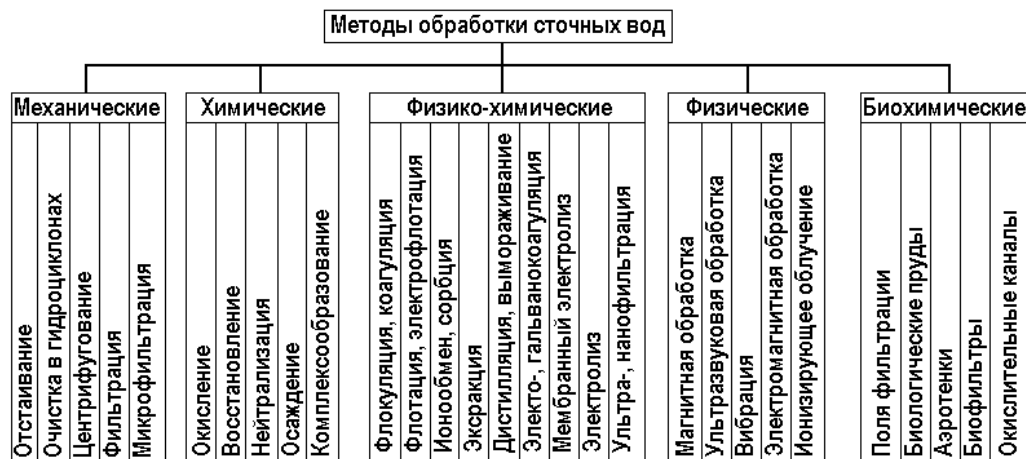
Методы обработки сточных вод

Механические
Отстаивание
Очистка в гидроциклонах
Центрифугование
Фильтрация
Микрофильтрация

Химические
Окисление
Восстановление
Нейтрализация
Осаждение
Комплексообразование

Физико-химические
Флокуляция, коагуляция
Флотация, электрофлотация
Ионообмен, сорбция
Экстракция
Дистилляция, вымораживание
Электо-, гальванокоагуляция
Мембранный электролиз
Электролиз
Ультра-, нанофильтрация

Физические
Магнитная обработка
Ультразвуковая обработка
Вибрация
Электромагнитная обработка
Ионизирующее облучение

Биохимические
Поля фильтрации
Биологические пруды
Аэротенки
Биофильтры
Окислительные каналы